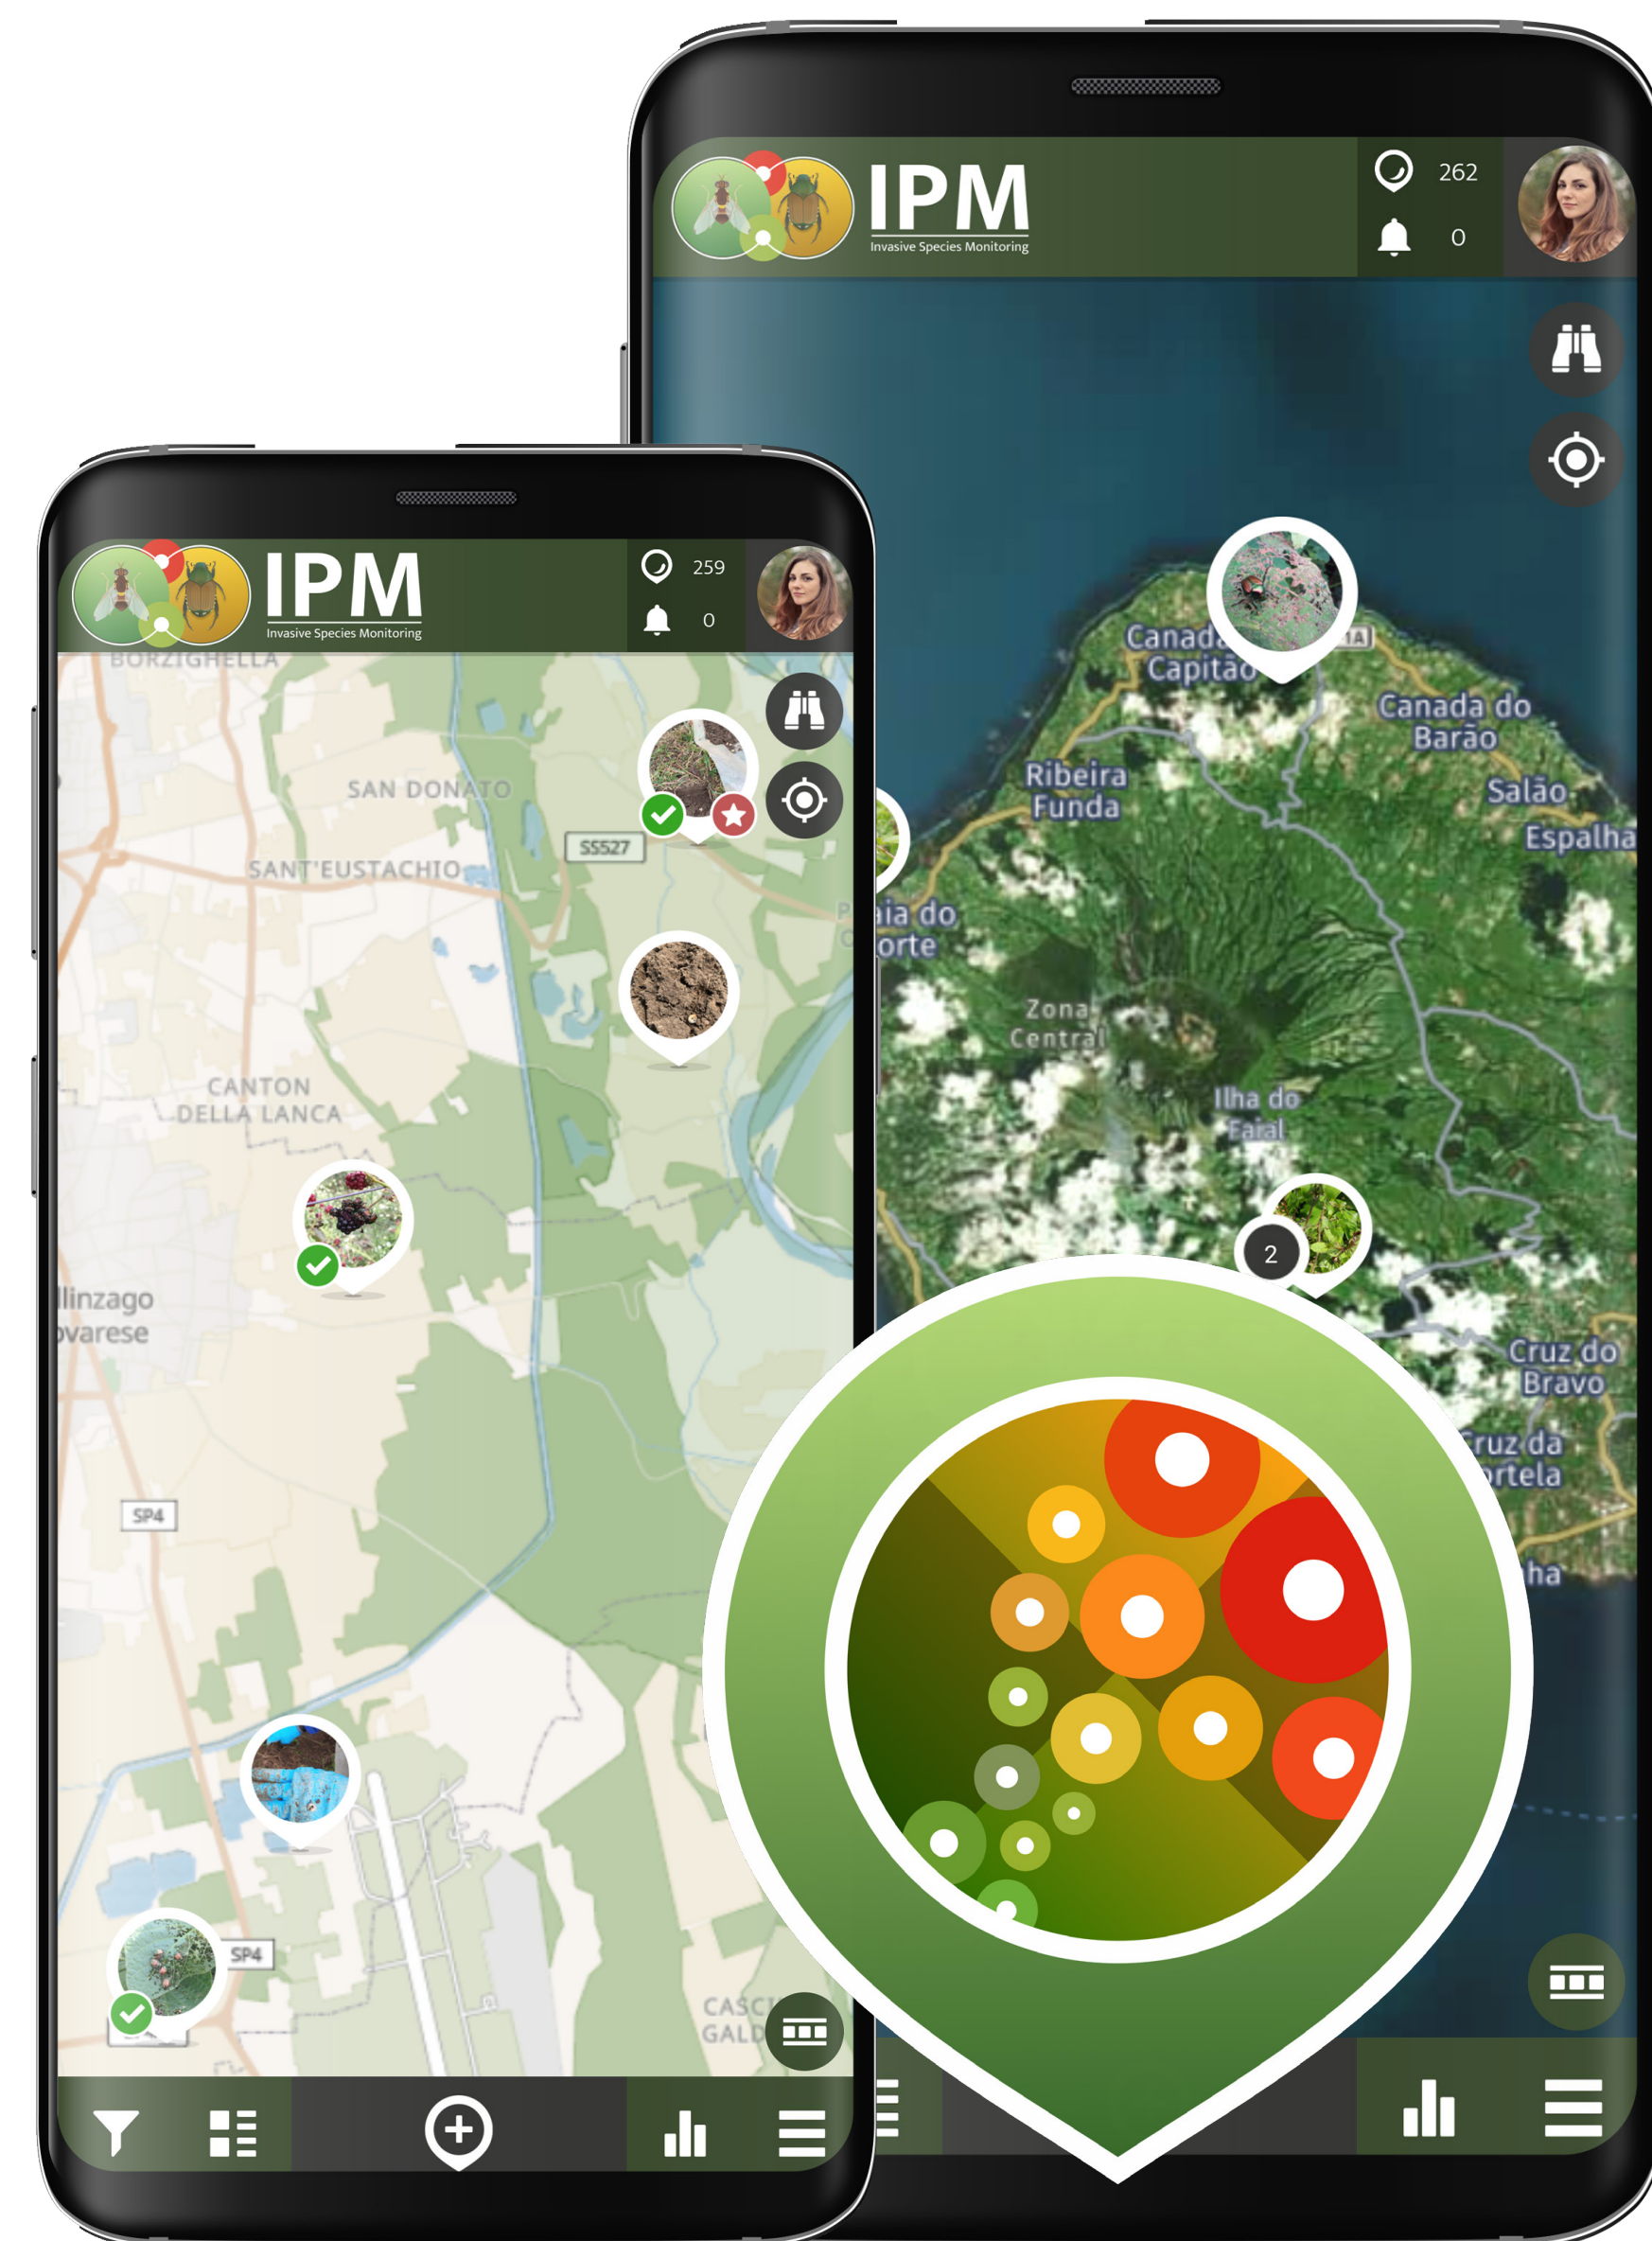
IPM
Invasive Species Monitoring
262
0

Canada Capitão
Canada do Barão
Ribeira Funda
Salão
Espalha
aia do orte
Zona Central
Ilha do Faial
2
Cruz do Bravo
ruz da rtela
ha

IPM
Invasive Species Monitoring
259
0

BORZIGHELLA
SAN DONATO
SS527
SANT'EUSTACHIO
CANTON DELLA LANCA
llinzago ovarese
SP4
SP4
CASC GALL